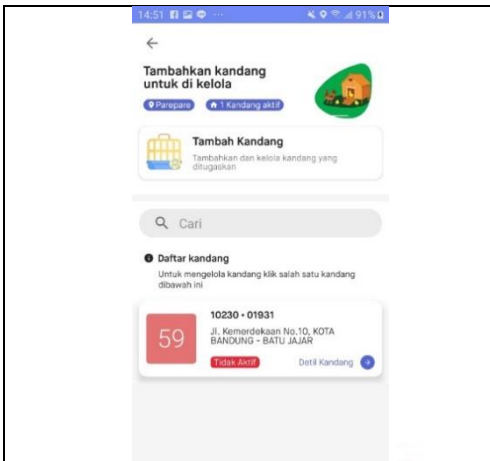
14:51 ··· 91%

←

Tambahkan kandang untuk di kelola

Parepare 1 Kandang aktif

Tambah Kandang

Tambahkan dan kelola kandang yang ditugaskan

Cari

Daftar kandang

Untuk mengelola kandang klik salah satu kandang dibawah ini

59

10230 • 01931

Jl. Kemerdekaan No.10, KOTA BANDUNG - BATU JAJAR

Tidak Aktif

Detil Kandang